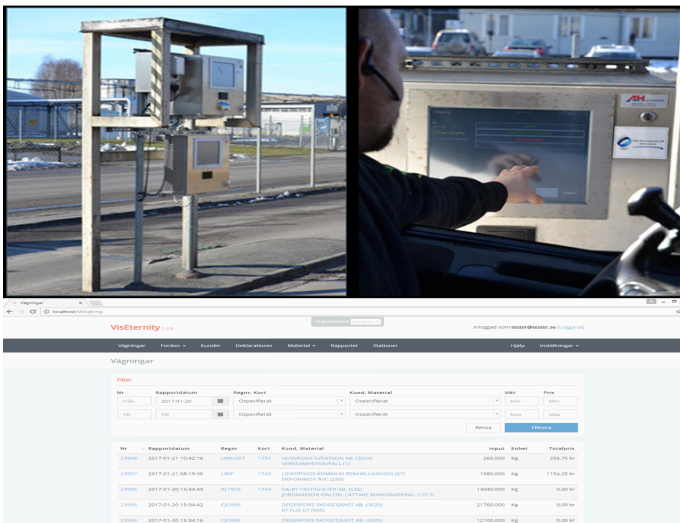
Vägningar
localhost/Vägning

VisEternity 1.0.6

Inloggad som tester@tester.se (Logga ut)

Vägningar Fordon Kunder Deklarationer Material Rapporter Stationer Hjälp Inställningar

Vägningar

Filter

| Nr | Rapportdatum | Regnr, Kort | Kund, Material | Vikt | Pris |
|---|---|---|---|---|---|
| Från | 2017-01-20 | Ospecificerat | Ospecificerat | Min | Min |
| Till | Till | Ospecificerat | Ospecificerat | Max | Max |

Rensa Filtrera

| Nr | Rapportdatum | Regnr | Kort | Kund, Material | Input | Enhet | Totalpris |
|---|---|---|---|---|---|---|---|
| 23908 | 2017-01-21 10:42:16 | UWR407 | 1197 | HUSHÅGNS SVENSSON AB (3024) VERKSAMHETSAVFALL (1) | 260,000 | Kg | 256,75 kr |
| 23907 | 2017-01-21 08:19:56 | L90F | 1543 | LOADINGS KOMMUN RENHÅLLNINGEN (67) DEPONIREST AVC (230) | 1080,000 | Kg | 1154,25 kr |
| 23906 | 2017-01-20 15:34:49 | KL7976 | 1796 | SALBY FASTIGHETER AB (636) JORDMASSOR VIACON, LATTARE MARKSANERING (1017) | 14940,000 | Kg | 0,00 kr |
| 23905 | 2017-01-20 15:34:42 | CJD989 | | DEGERFORS SKOGSTJÄNST AB (3025) | 21760,000 | Kg | 0,00 kr |
| 23904 | 2017-01-20 15:34:16 | CJD989 | | DEGERFORS SKOGSTJÄNST AB (3025) | 12100,000 | Kg | 0,00 kr |